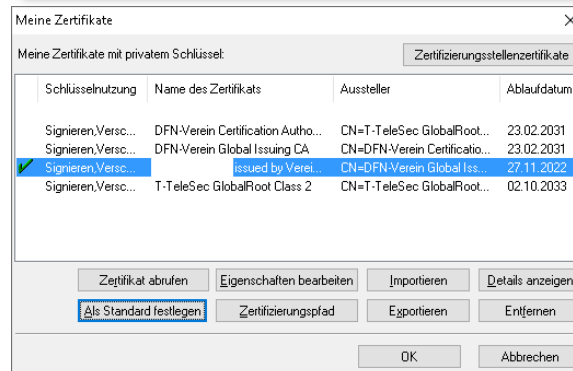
Meine Zertifikate

Meine Zertifikate mit privatem Schlüssel:

Zertifizierungsstellenzertifikate

| Schlüsselnutzung | Name des Zertifikats | Aussteller | Ablaufdatum |
|---|---|---|---|
| Signieren,Versc... | DFN-Verein Certification Autho... | CN=T-TeleSec GlobalRoot... | 23.02.2031 |
| Signieren,Versc... | DFN-Verein Global Issuing CA | CN=DFN-Verein Certificatio... | 23.02.2031 |
| Signieren,Versc... | issued by Verei... | CN=DFN-Verein Global Iss... | 27.11.2022 |
| Signieren,Versc... | T-TeleSec GlobalRoot Class 2 | CN=T-TeleSec GlobalRoot... | 02.10.2033 |

Zertifikat abrufen
Eigenschaften bearbeiten
Importieren
Details anzeigen
Als Standard festlegen
Zertifizierungspfad
Exportieren
Entfernen
OK
Abbrechen